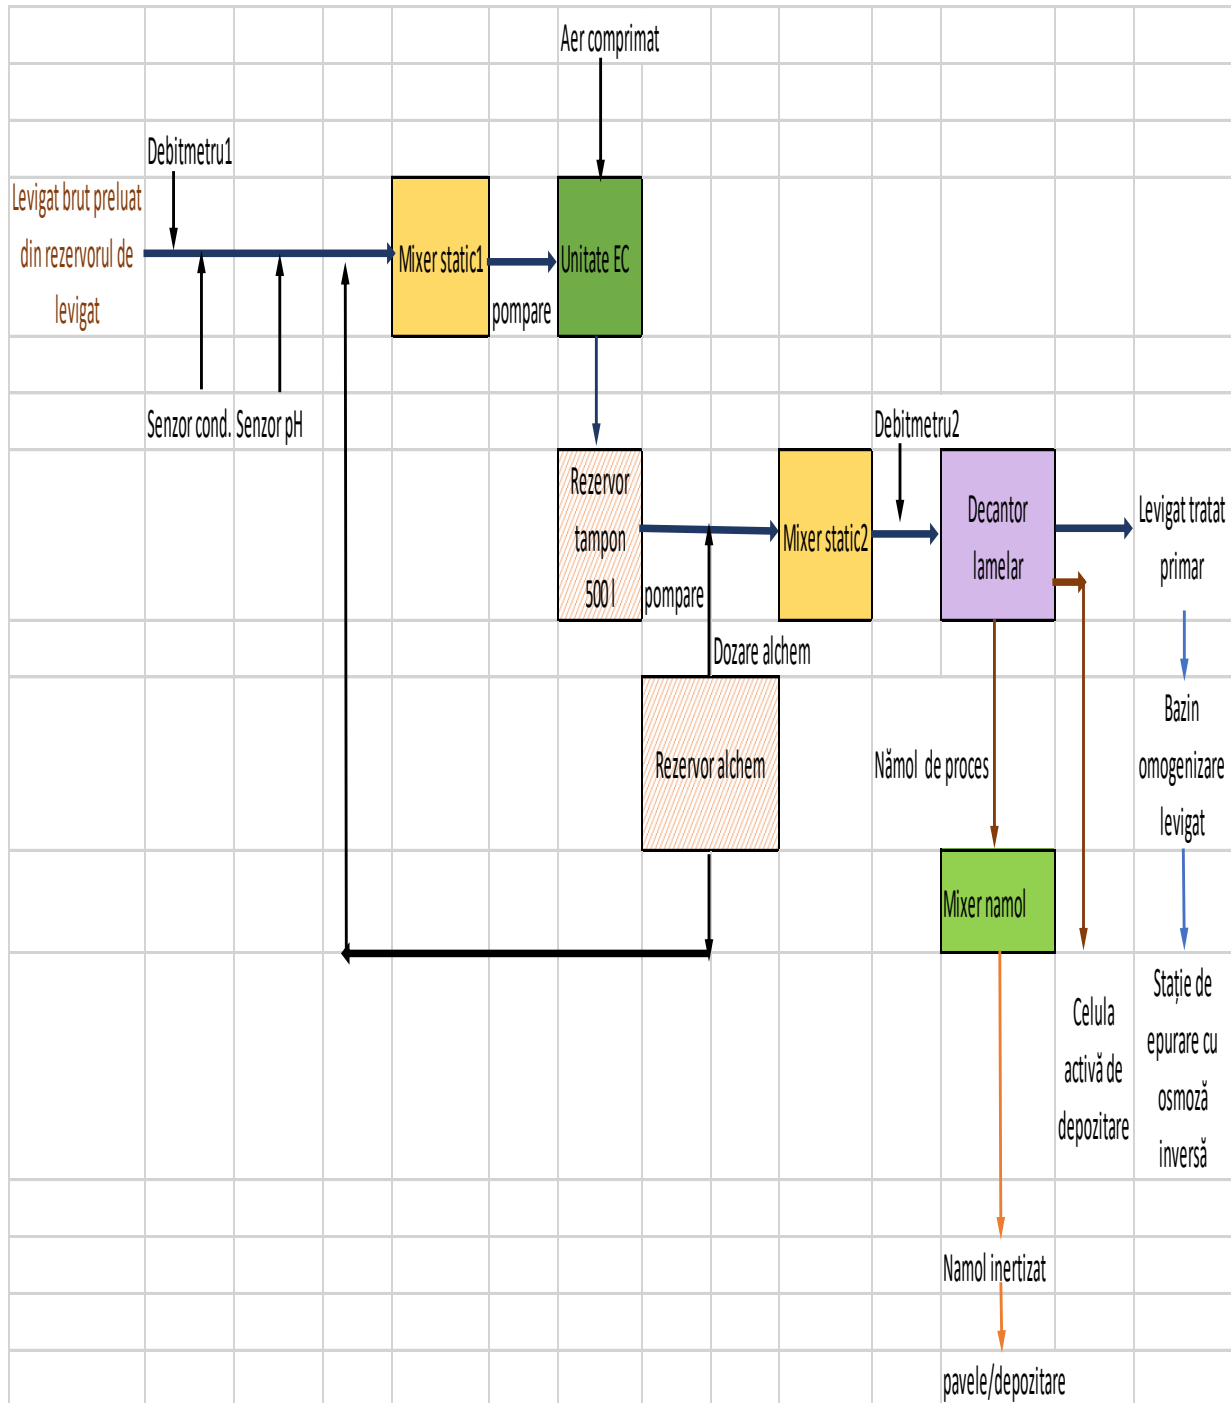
Aer comprimat

Debitmetru1

Levigat brut preluat din rezervorul de levigat

Mixer static1

pompare

Unitate EC

Senzor cond.

Senzor pH

Debitmetru2

Rezervor tampon 500 l

pompare

Mixer static2

Decantor lamelar

Levigat tratat primar

Dozare alchem

Rezervor alchem

Nămol de proces

Bazin omogenizare levigat

Mixer namol

Celula activă de depozitare

Stație de epurare cu osmoză inversă

Namol inertizat

pavele/depozitare